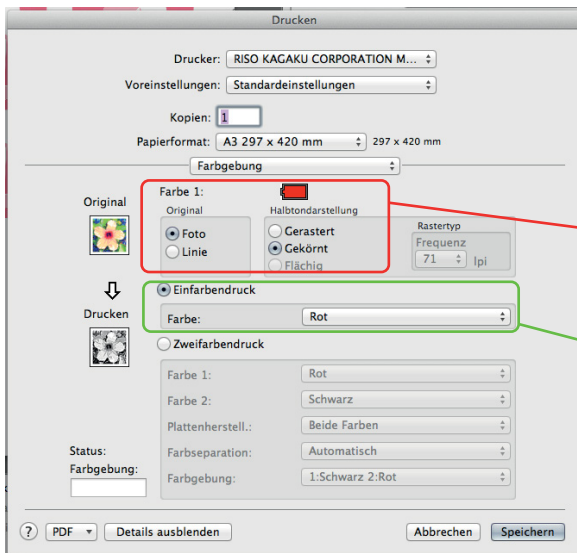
Drucken

Drucker: RISO KAGAKU CORPORATION M...

Voreinstellungen: Standardeinstellungen

Kopien: 1

Papierformat: A3 297 x 420 mm 297 x 420 mm

Farbgebung

Original

Farbe 1:

Original

Foto

Linie

Halbtondarstellung

Gerastert

Gekörnt

Flächig

Rastertyp

Frequenz

71 lpi

Einfarbendruck

Drucken

Farbe: Rot

Zweifarbendruck

Farbe 1: Rot

Farbe 2: Schwarz

Plattenherstell.: Beide Farben

Status:

Farbgebung:

Farbseparation: Automatisch

Farbgebung: 1:Schwarz 2:Rot

?

PDF

Details ausblenden

Abbrechen

Speichern